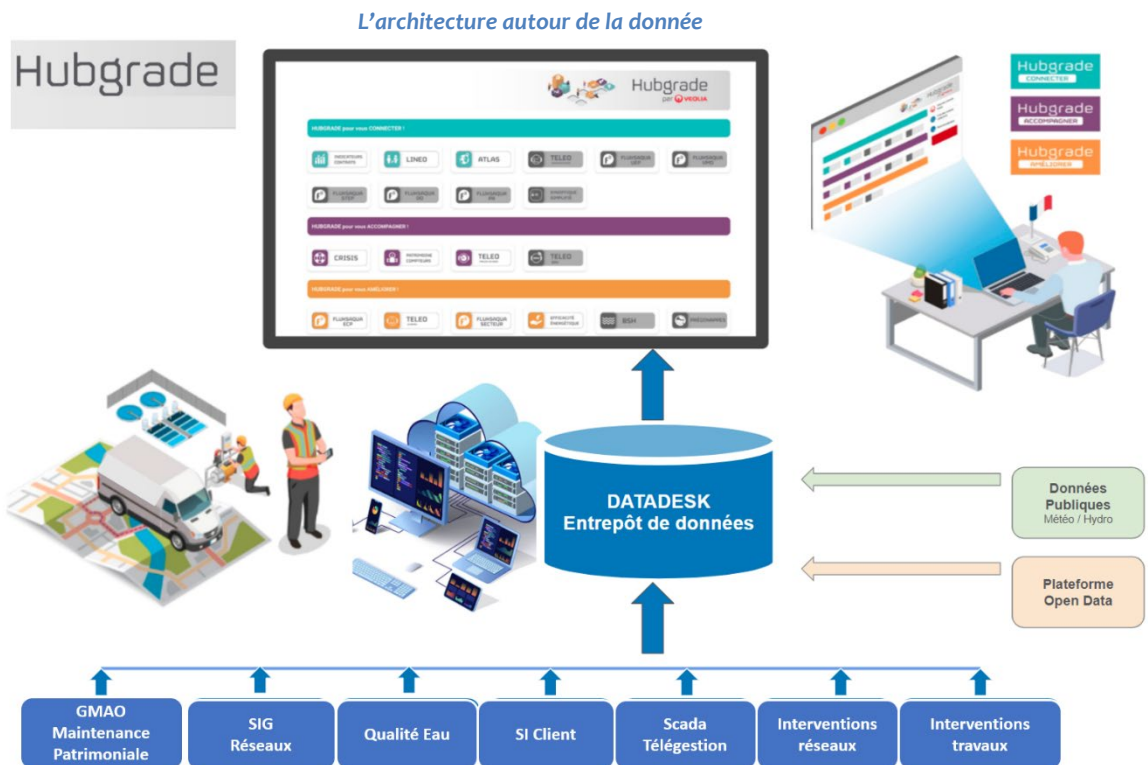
L'architecture autour de la donnée

Hubgrade

Hubgrade par VEOLIA

HUBGRADE pour vous CONNECTER !

INDICATEURS CONTRATS

LINEO

ATLAS

TELEO

FLUKSAQUA UEP

FLUKSAQUA DMS

FLUKSAQUA STEP

FLUKSAQUA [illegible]

FLUKSAQUA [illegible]

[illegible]

HUBGRADE pour vous ACCOMPAGNER !

CRISIS

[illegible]

TELEO

TELEO

HUBGRADE pour vous AMÉLIORER !

FLUKSAQUA ECP

TELEO

FLUKSAQUA SECTEUR

EFFICACITÉ ÉNERGÉTIQUE

BSH

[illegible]

Hubgrade CONNECTER

Hubgrade ACCOMPAGNER

Hubgrade AMÉLIORER

DATADESK
Entrepôt de données

Données Publiques
Météo / Hydro

Plateforme Open Data

GMAO Maintenance Patrimoniale

SIG Réseaux

Qualité Eau

SI Client

Scada Télégestion

Interventions réseaux

Interventions travaux